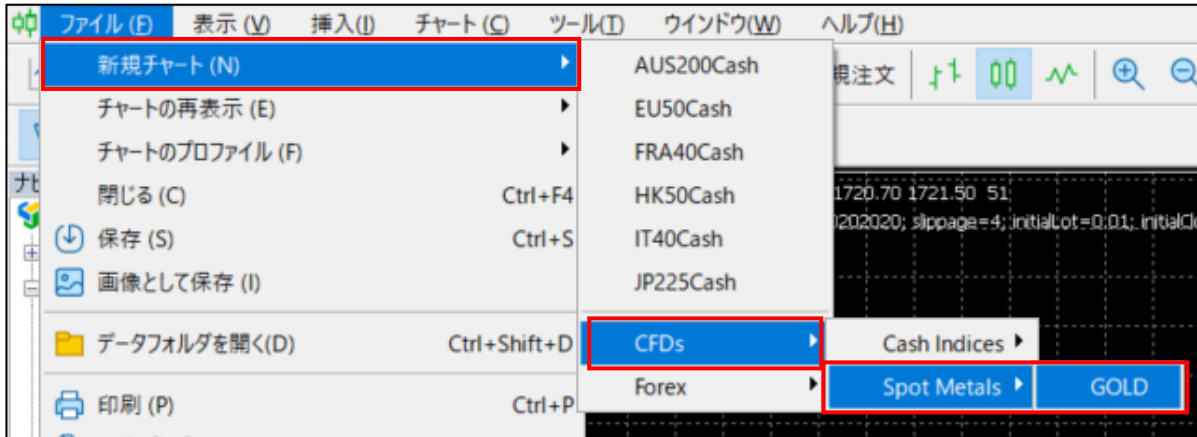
ファイル (F) 表示 (V) 挿入 (I) チャート (C) ツール (T) ウインドウ (W) ヘルプ (H)

新規チャート (N)
チャートの再表示 (E)
チャートのプロファイル (F)
閉じる (C) Ctrl+F4
保存 (S) Ctrl+S
画像として保存 (I)
データフォルダを開く (D) Ctrl+Shift+D
印刷 (P) Ctrl+P

AUS200Cash
EU50Cash
FRA40Cash
HK50Cash
IT40Cash
JP225Cash
CFDs
Forex

Cash Indices
Spot Metals
GOLD

規注文

1720.70 1721.50 51
0202020; slippage=4; initialLot=0.01; initialCl